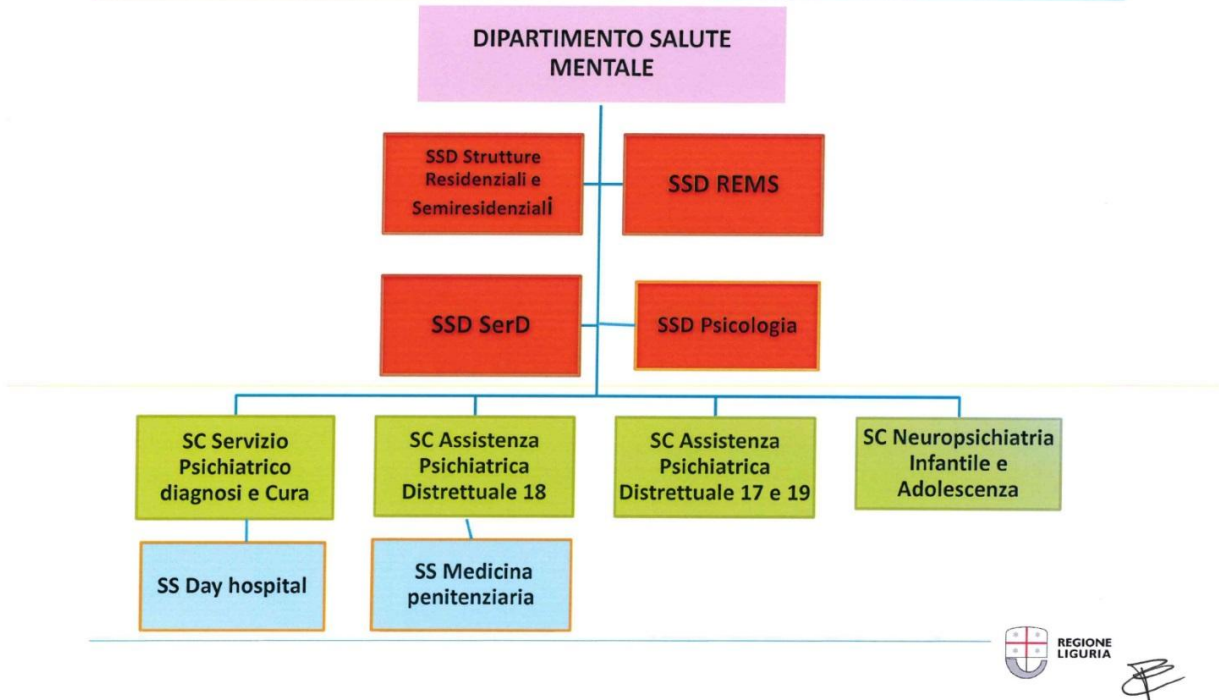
DIPARTIMENTO SALUTE MENTALE

SSD Strutture Residenziali e Semiresidenziali

SSD REMS

SSD SerD

SSD Psicologia

SC Servizio Psichiatrico diagnosi e Cura

SC Assistenza Psichiatrica Distrettuale 18

SC Assistenza Psichiatrica Distrettuale 17 e 19

SC Neuropsichiatria Infantile e Adolescenza

SS Day hospital

SS Medicina penitenziaria

REGIONE LIGURIA